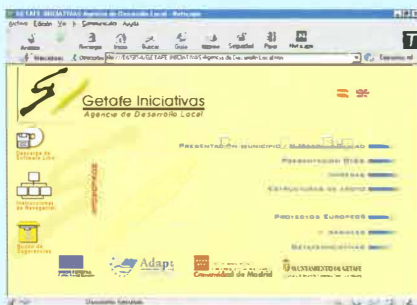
GETAFE INICIATIVAS Agencia de Desarrollo Local - Netscape
Archivo Edición Ver Ir Comunicator Ayuda
Anterior Recargar Inicio Buscar Guía Imprimir Seguridad Parar Netscape
Marcadores Dirección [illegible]
Getafe Iniciativas
Agencia de Desarrollo Local
Descarga de Software Libre
Institucional de Navegación
Buzón de Sugerencias
PRESENTACIÓN MUNICIPIO / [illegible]
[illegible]
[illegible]
ESTRUCTURAS DE APOYO
PROYECTOS EUROPEOS
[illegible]
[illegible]
Adapt
Comunidad de Madrid
AYUNTAMIENTO DE GETAFE
Documento: Terminado